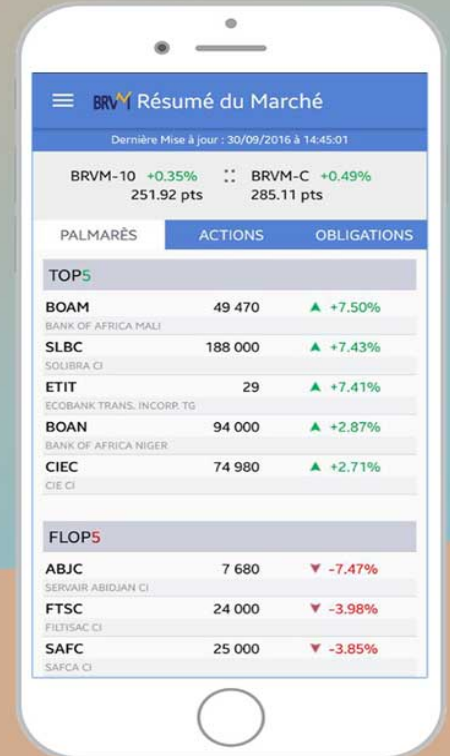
BRVM Résumé du Marché

Dernière Mise à jour : 30/09/2016 à 14:45:01

BRVM-10 +0.35%
251.92 pts

BRVM-C +0.49%
285.11 pts

PALMARÈS | ACTIONS | OBLIGATIONS

TOP5

| | | |
|---|---|---|
| BOAM<br>BANK OF AFRICA MALI | 49 470 | ▲ +7.50% |
| SLBC<br>SOLIBRA CI | 188 000 | ▲ +7.43% |
| ETIT<br>ECOBANK TRANS. INCORP. TG | 29 | ▲ +7.41% |
| BOAN<br>BANK OF AFRICA NIGER | 94 000 | ▲ +2.87% |
| CIEC<br>CIE CI | 74 980 | ▲ +2.71% |

FLOP5

| | | |
|---|---|---|
| ABJC<br>SERVAIR ABIDJAN CI | 7 680 | ▼ -7.47% |
| FTSC<br>FILTISAC CI | 24 000 | ▼ -3.98% |
| SAFC<br>SAFCA CI | 25 000 | ▼ -3.85% |